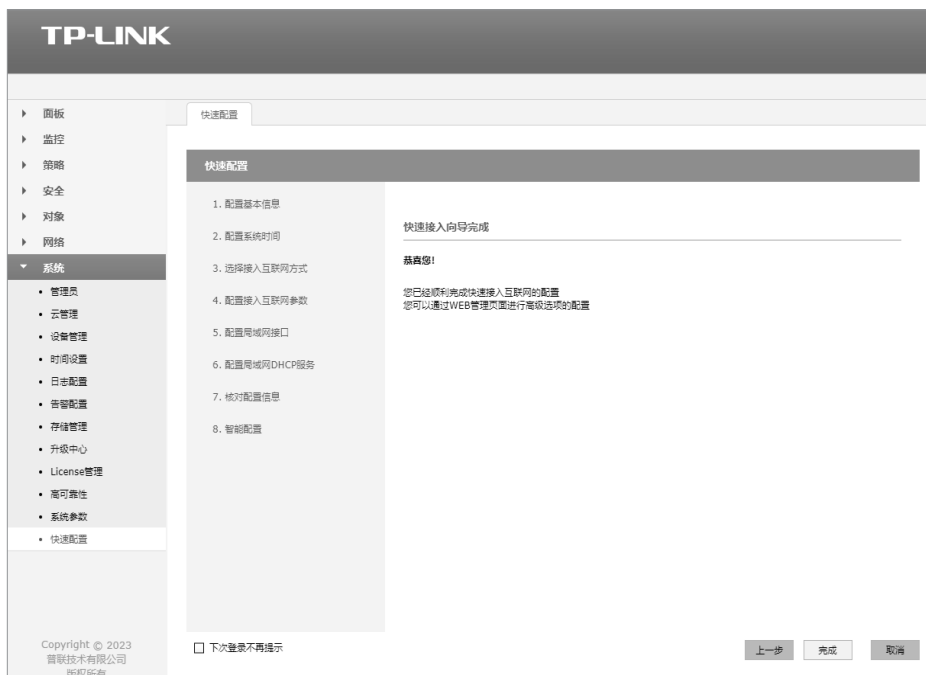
TP-LINK

面板
监控
策略
安全
对象
网络
系统
• 管理员
• 云管理
• 设备管理
• 时间设置
• 日志配置
• 告警配置
• 存储管理
• 升级中心
• License管理
• 高可靠性
• 系统参数
• 快速配置

Copyright © 2023
普联技术有限公司
版权所有

快速配置

快速配置

1. 配置基本信息
2. 配置系统时间
3. 选择接入互联网方式
4. 配置接入互联网参数
5. 配置局域网接口
6. 配置局域网DHCP服务
7. 核对配置信息
8. 智能配置

快速接入向导完成

恭喜您!

您已经顺利完成快速接入互联网的配置
您可以通过WEB管理页面进行高级选项的配置

下次登录不再提示

上一步 完成 取消